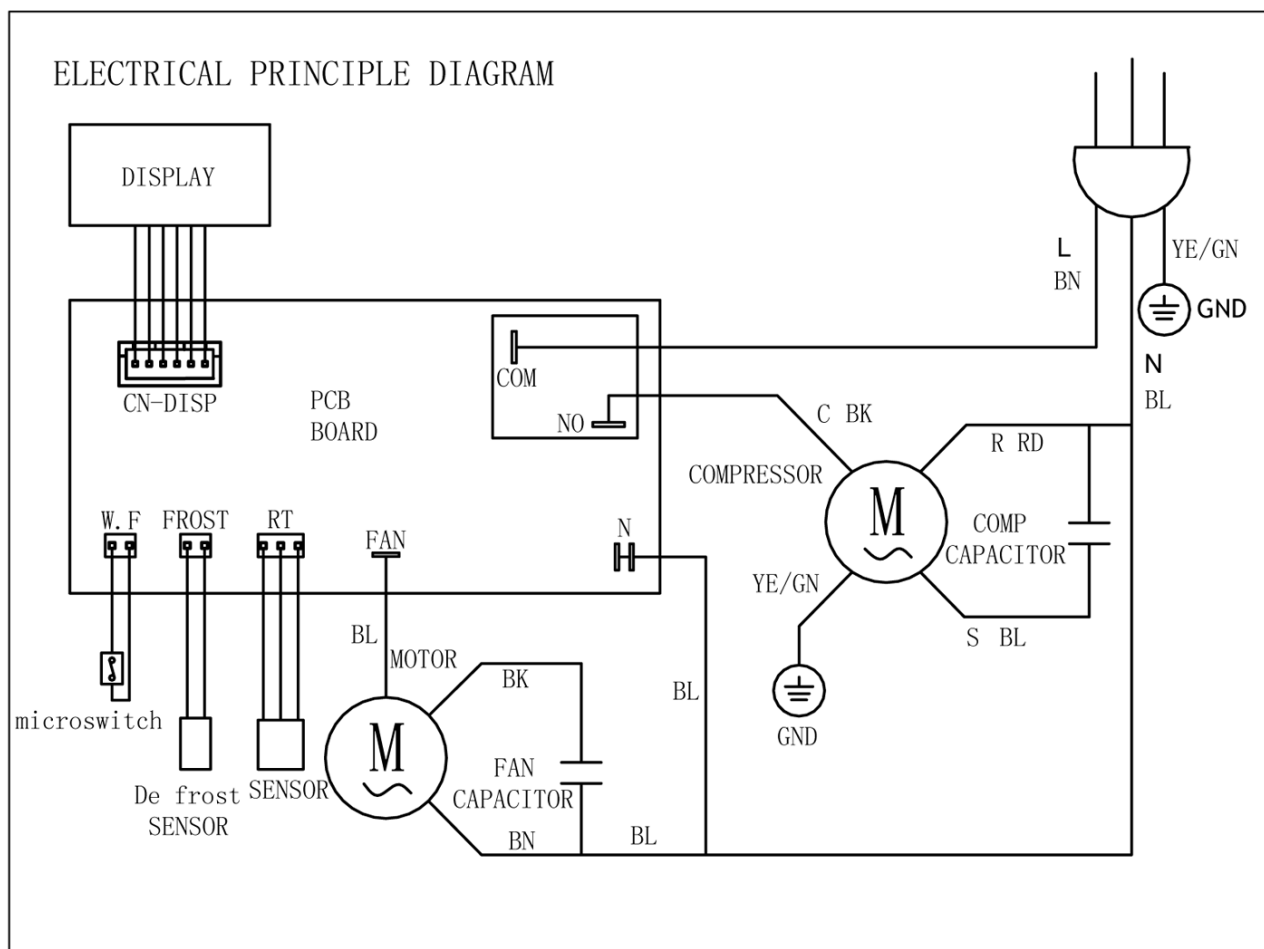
ELECTRICAL PRINCIPLE DIAGRAM

DISPLAY

CN-DISP

PCB BOARD

COM

NO

L
BN

YE/GN

GND

N
BL

C BK

R RD

COMPRESSOR

M

COMP CAPACITOR

YE/GN

S BL

GND

W.F

FROST

RT

FAN

N

BL

MOTOR

BK

BL

microswitch

M

FAN CAPACITOR

De frost SENSOR

SENSOR

BN

BL